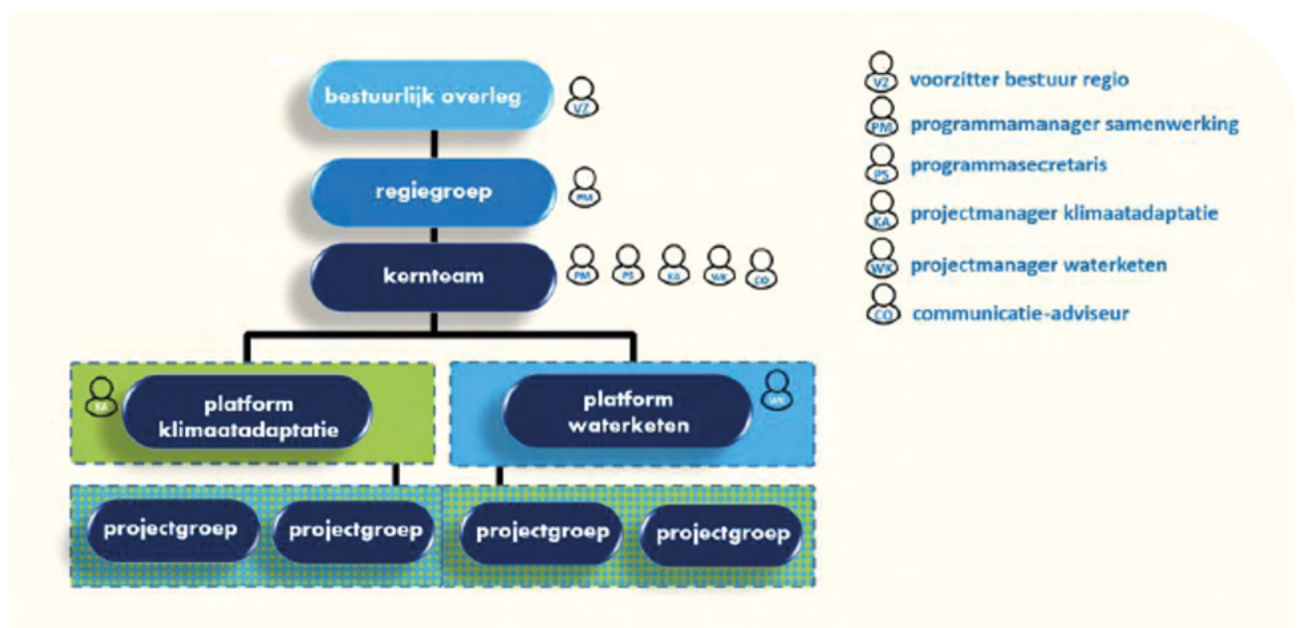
bestuurlijk overleg VZ

regiegroep PM

kernteam PM PS KA WK CO

KA platform klimaatadaptatie

platform waterketen WK

projectgroep projectgroep projectgroep projectgroep

VZ voorzitter bestuur regio
PM programmamanager samenwerking
PS programmasecretaris
KA projectmanager klimaatadaptatie
WK projectmanager waterketen
CO communicatie-adviseur